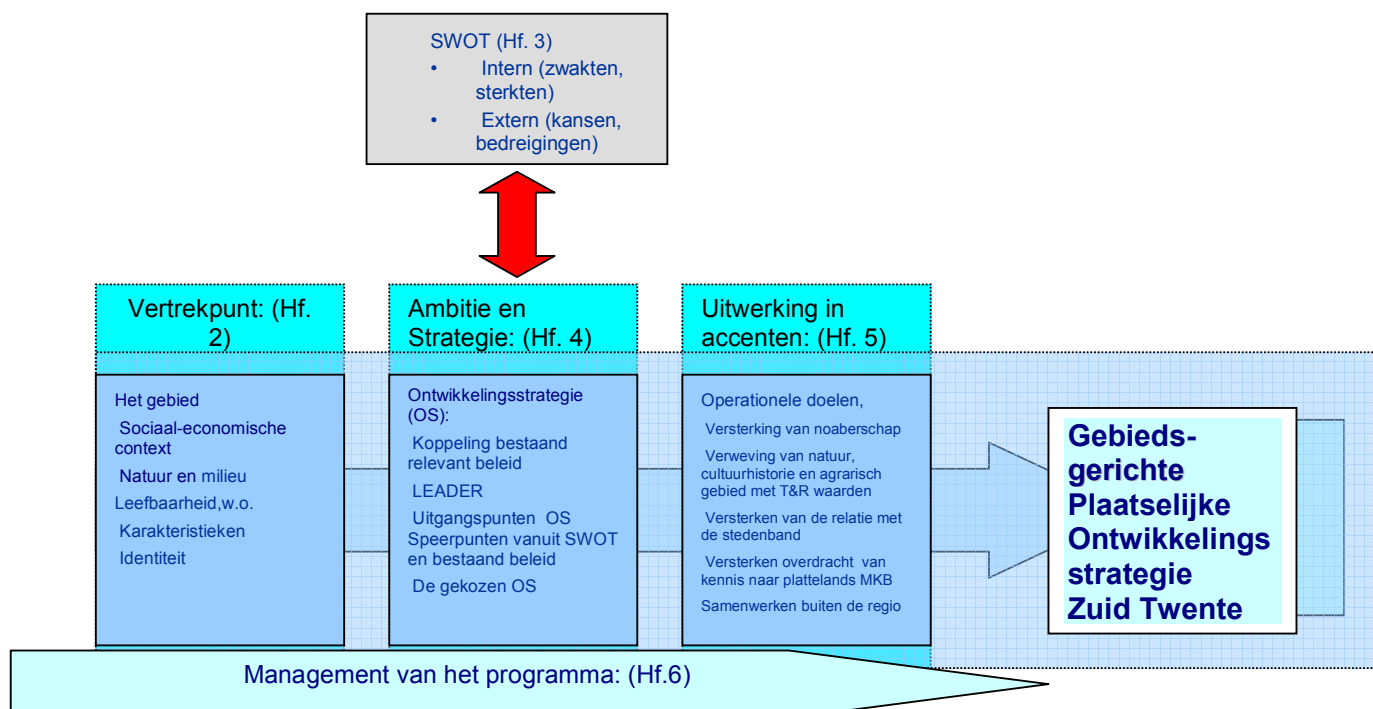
SWOT (Hf. 3)
• Intern (zwakten, sterkten)
• Extern (kansen, bedreigingen)

Vertrekpunt: (Hf. 2)

Het gebied
Sociaal-economische context
Natuur en milieu
Leefbaarheid,w.o.
Karakteristieken
Identiteit

Ambitie en Strategie: (Hf. 4)

Ontwikkelingsstrategie (OS):
Koppeling bestaand relevant beleid
LEADER
Uitgangspunten OS Speerpunten vanuit SWOT en bestaand beleid
De gekozen OS

Uitwerking in accenten: (Hf. 5)

Operationele doelen,
Versterking van noaberschap
Verweving van natuur, cultuurhistorie en agrarisch gebied met T&R waarden
Versterken van de relatie met de stedenband
Versterken overdracht van kennis naar plattelands MKB
Samenwerken buiten de regio

Gebieds-gerichte Plaatselijke Ontwikkelings strategie Zuid Twente

Management van het programma: (Hf.6)